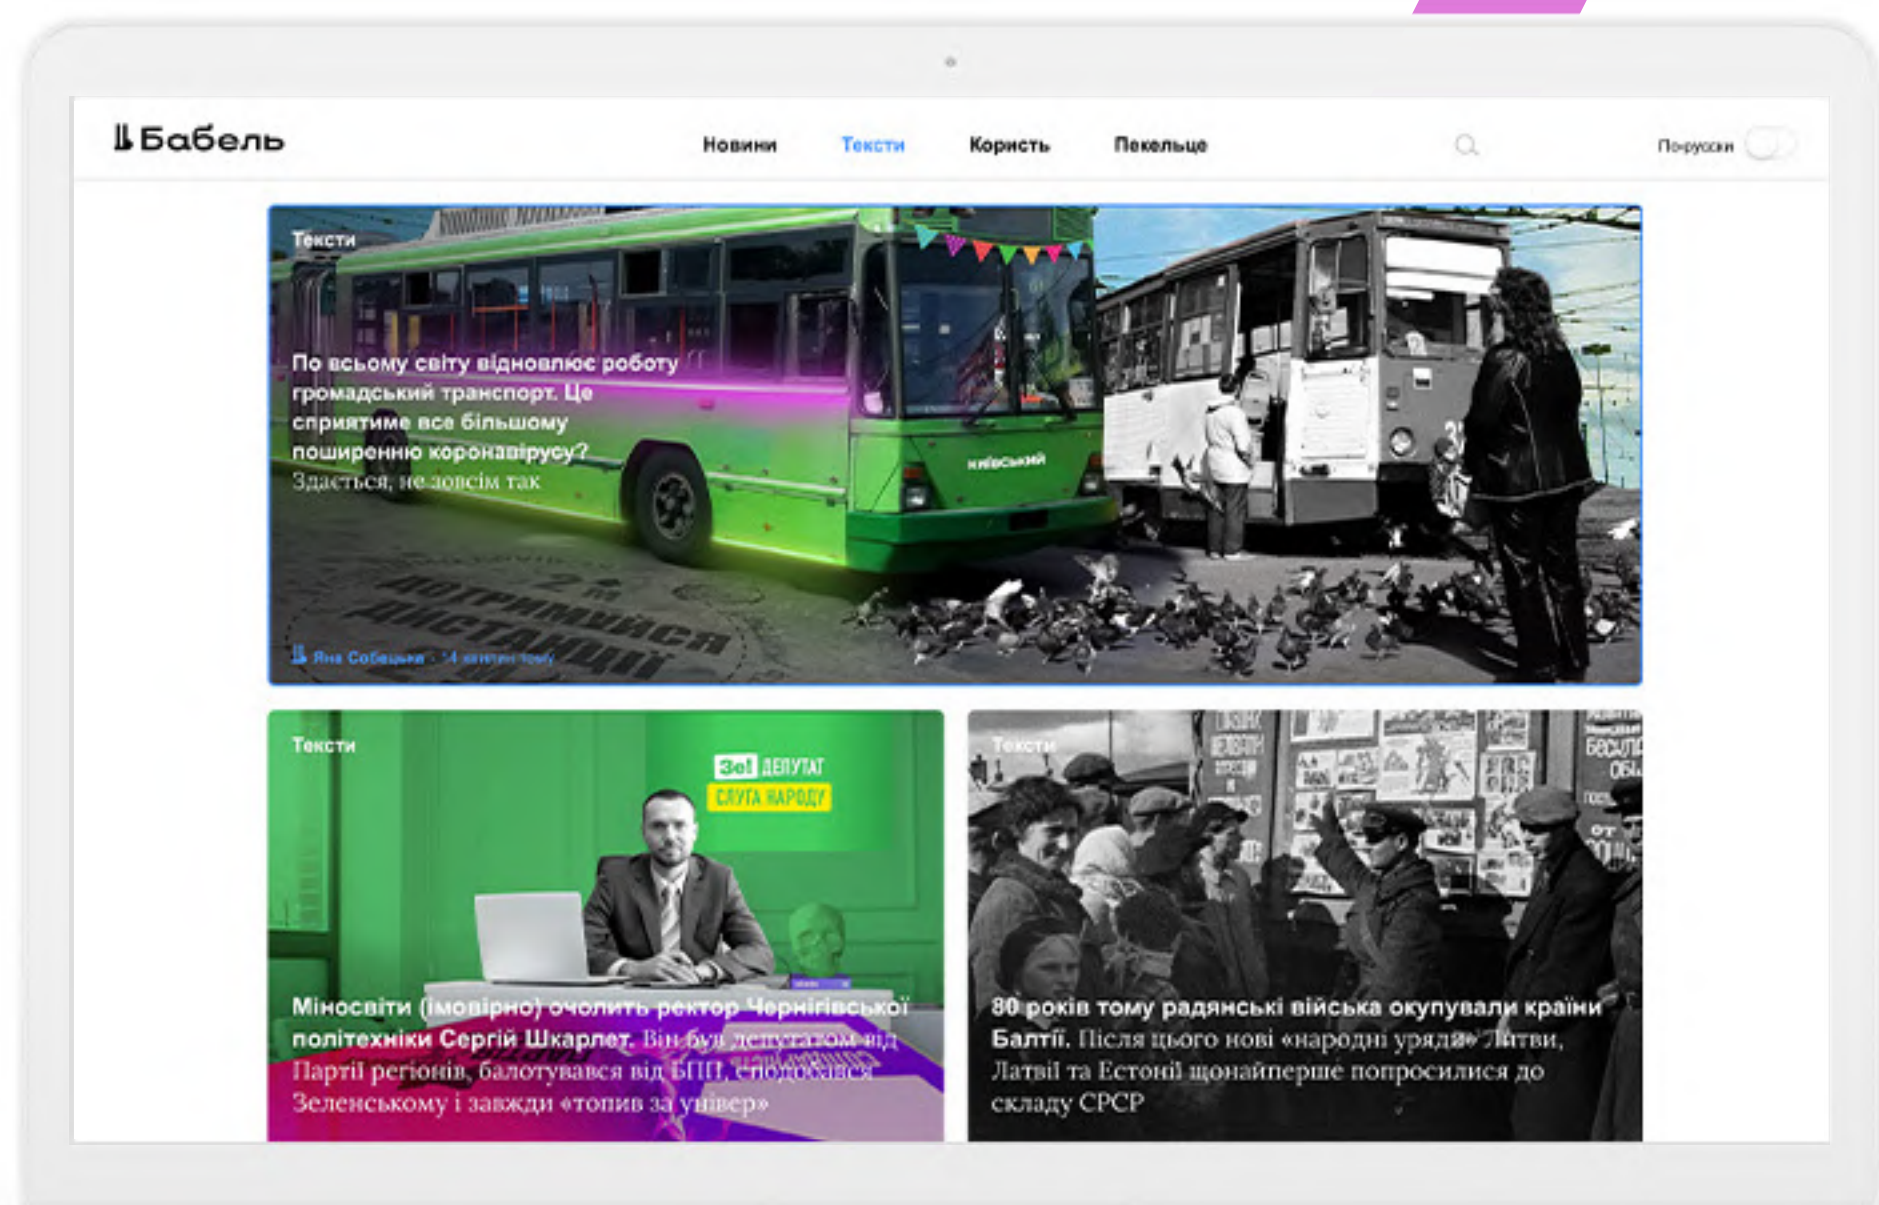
Бабель

Новини Тексти Користь Пекельце

По-русски

Тексти

По всьому світу відновлює роботу громадський транспорт. Це сприятиме все більшому поширенню коронавірусу? Здається, не зовсім так

Київський

Дотримуйся дистанції

Яна Собецька · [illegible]

Тексти

Зе! ДЕПУТАТ
СЛУГА НАРОДУ

Міносвіти (імовірно) очолить ректор Чернігівської політехніки Сергій Шкарлет. Він був депутатом від Партії регіонів, балотувався від БПП, сподобався Зеленському і завжди «топив за універ»

Тексти

80 років тому радянські війська окупували країни Балтії. Після цього нові «народні уряди» Литви, Латвії та Естонії щонайперше попросилися до складу СРСР